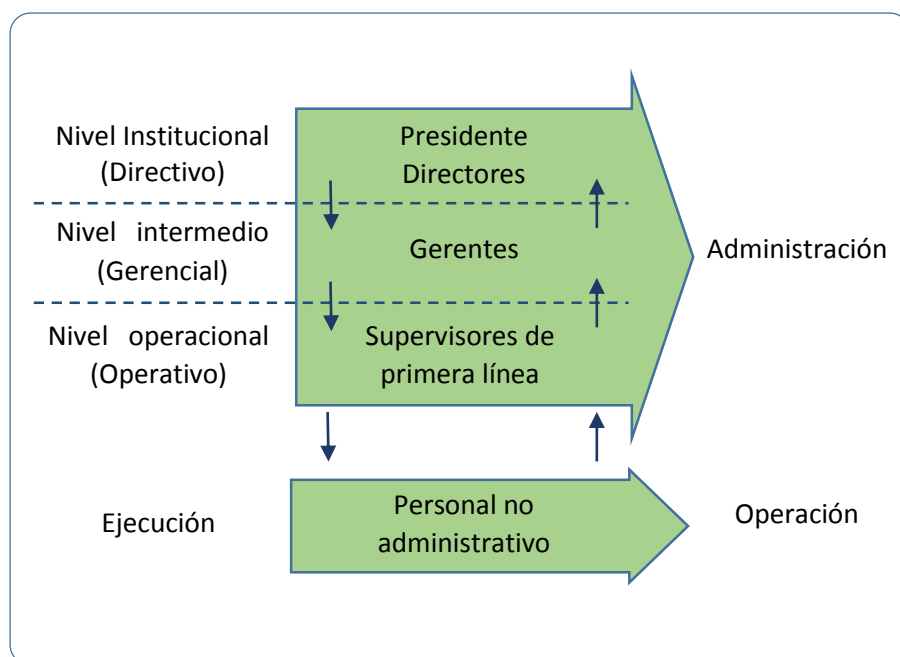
Nivel Institucional (Directivo)

Presidente
Directores

Nivel intermedio (Gerencial)

Gerentes

Administración

Nivel operacional (Operativo)

Supervisores de primera línea

Ejecución

Personal no administrativo

Operación